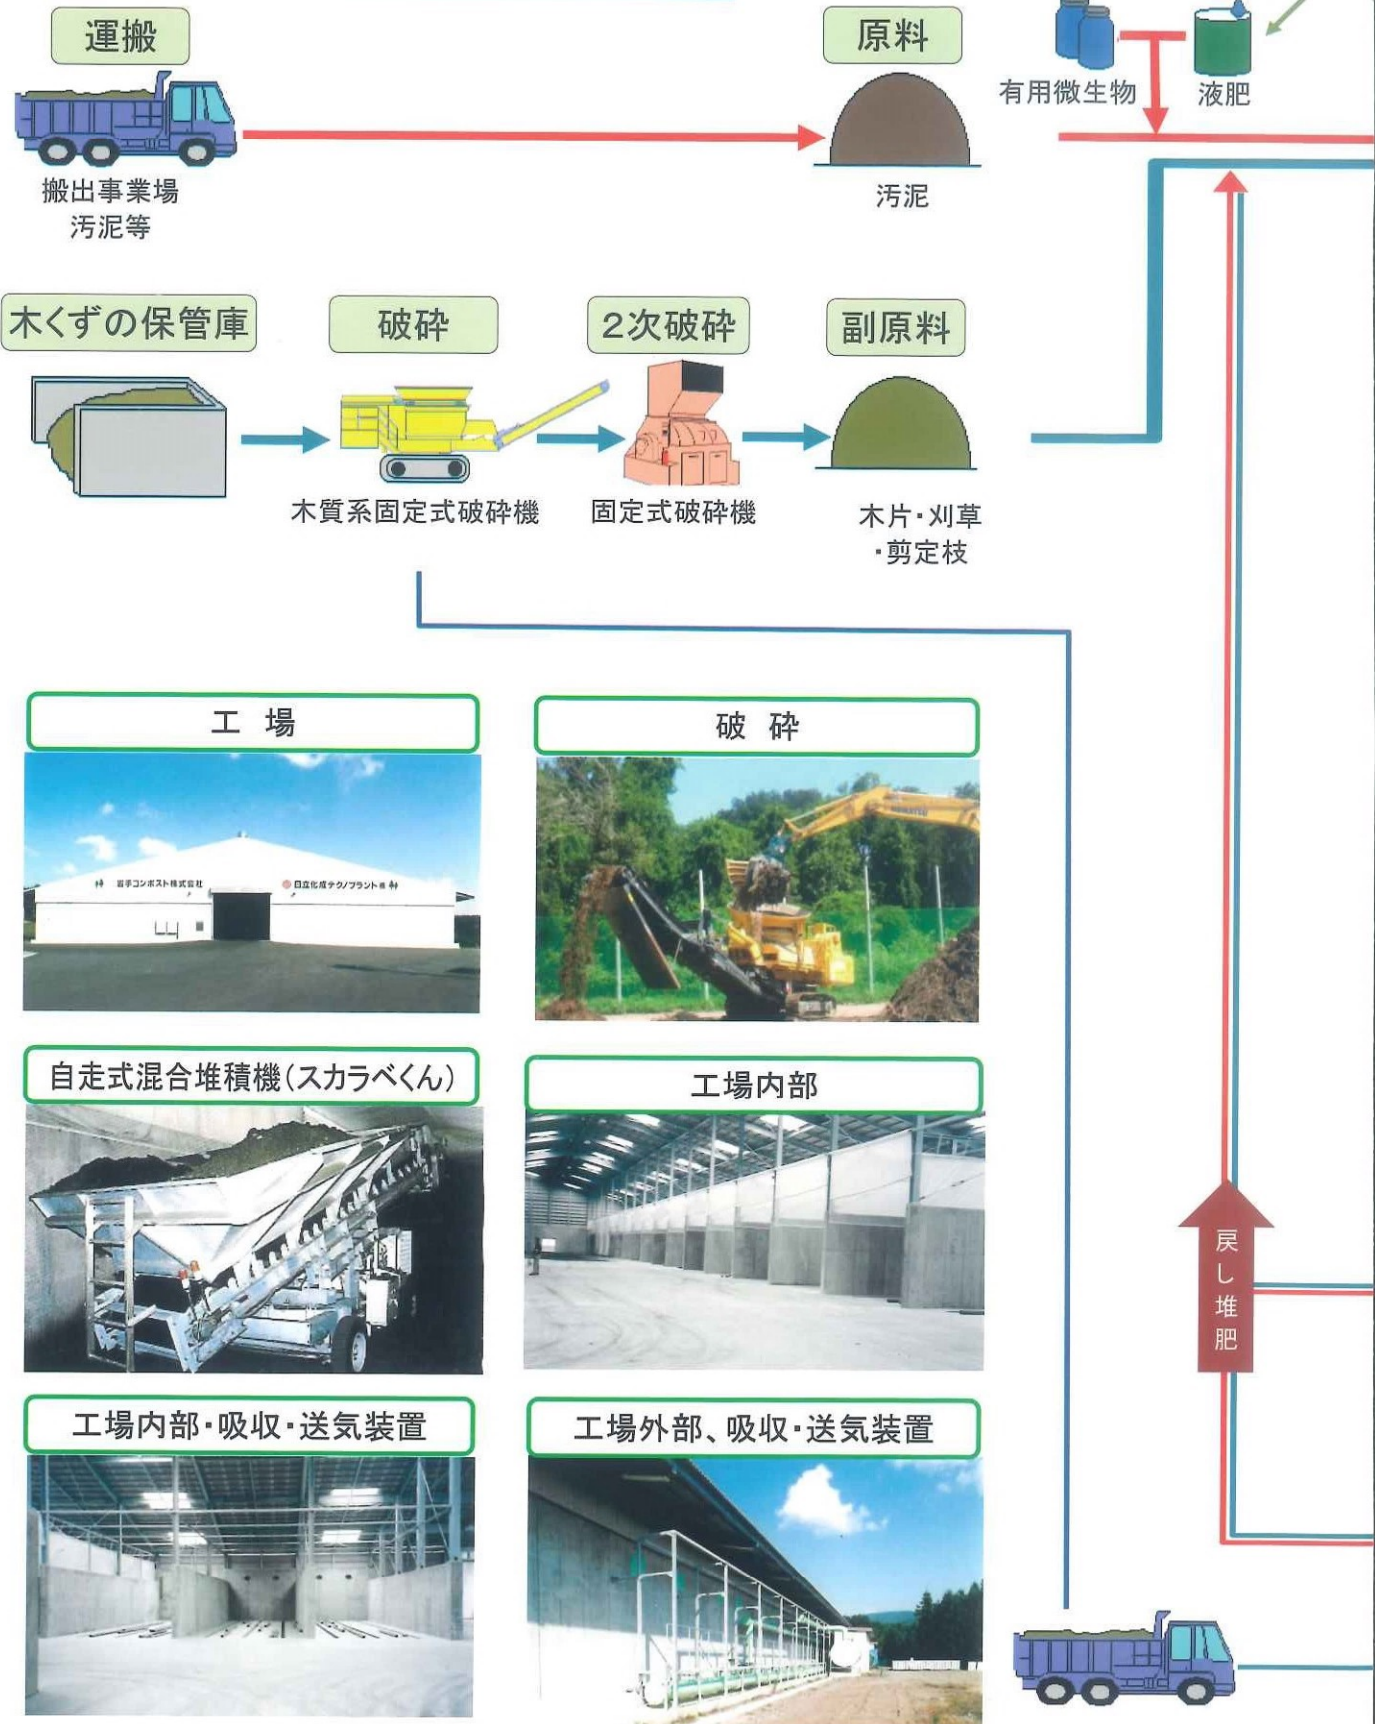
運搬

搬出事業場
汚泥等

原料

汚泥

有用微生物

液肥

木くずの保管庫

破砕

木質系固定式破砕機

2次破砕

固定式破砕機

副原料

木片・刈草
・剪定枝

工　場

岩手コンポスト株式会社

日立化成テクノプラント

破　砕

自走式混合堆積機(スカラべくん)

工場内部

戻し堆肥

工場内部・吸収・送気装置

工場外部、吸収・送気装置